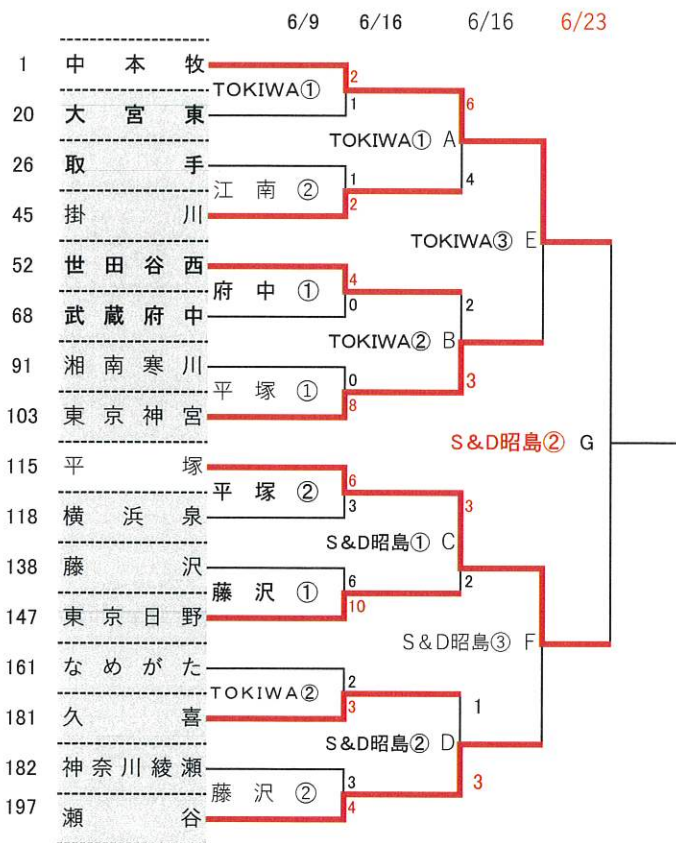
6/9　6/16　6/16　6/23

1 中本牧
20 大宮東
26 取手
45 掛川
52 世田谷西
68 武蔵府中
91 湘南寒川
103 東京神宮
115 平塚
118 横浜泉
138 藤沢
147 東京日野
161 なめがた
181 久喜
182 神奈川綾瀬
197 瀬谷

TOKIWA①
江南②
府中①
平塚①
平塚②
藤沢①
TOKIWA②
藤沢②

2
1
1
2
4
0
0
8
6
3
6
10
2
3
3
4

TOKIWA① A
TOKIWA② B
S&D昭島① C
S&D昭島② D

6
4
2
3
3
2
1
3

TOKIWA③ E
S&D昭島③ F

S&D昭島② G